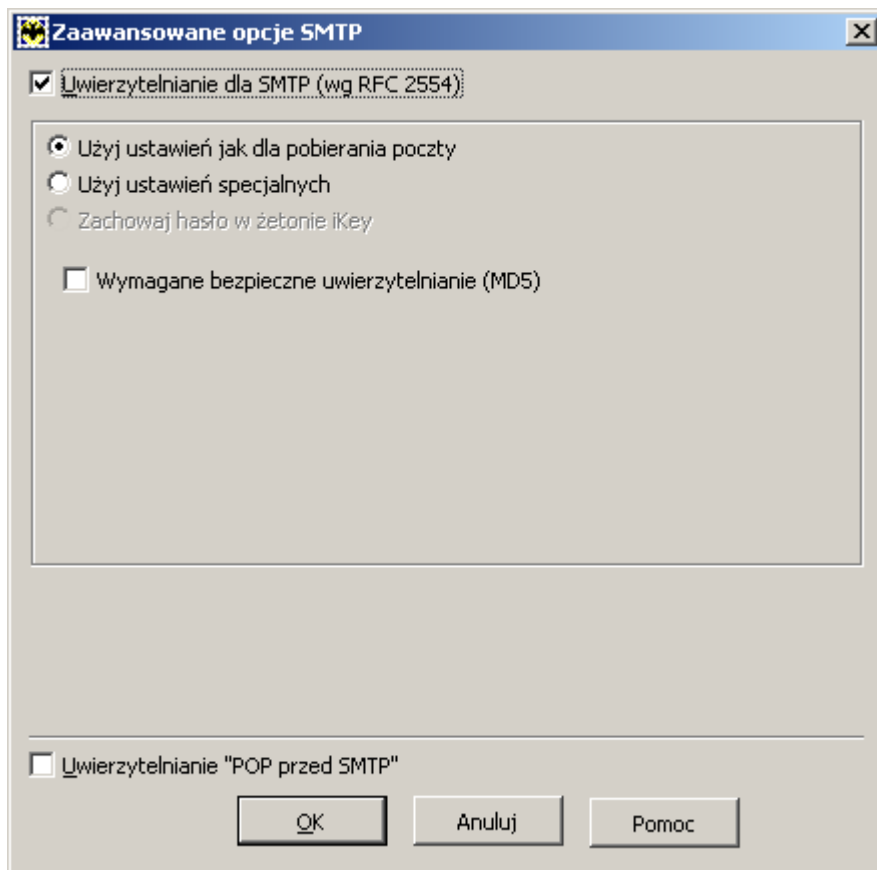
Zaawansowane opcje SMTP

Uwierzytelnianie dla SMTP (wg RFC 2554)

Użyj ustawień jak dla pobierania poczty

Użyj ustawień specjalnych

Zachowaj hasło w żetonie iKey

Wymagane bezpieczne uwierzytelnianie (MD5)

Uwierzytelnianie "POP przed SMTP"

OK

Anuluj

Pomoc